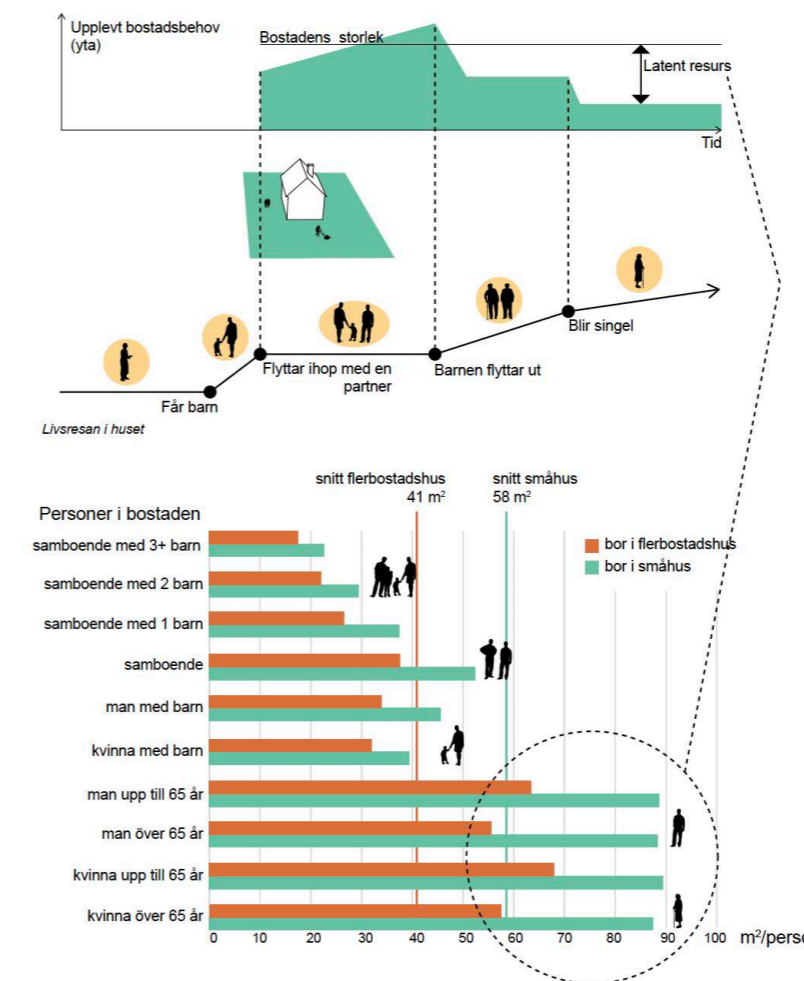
Upplevt bostadsbehov (yta)

Bostadens storlek

Latent resurs

Tid

Får barn

Flyttar ihop med en partner

Barnen flyttar ut

Blir singel

Livsresan i huset

snitt flerbostadshus 41 m$^2$

snitt småhus 58 m$^2$

Personer i bostaden

bor i flerbostadshus

bor i småhus

samboende med 3+ barn

samboende med 2 barn

samboende med 1 barn

samboende

man med barn

kvinna med barn

man upp till 65 år

man över 65 år

kvinna upp till 65 år

kvinna över 65 år

0 10 20 30 40 50 60 70 80 90 100

m$^2$/perso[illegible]